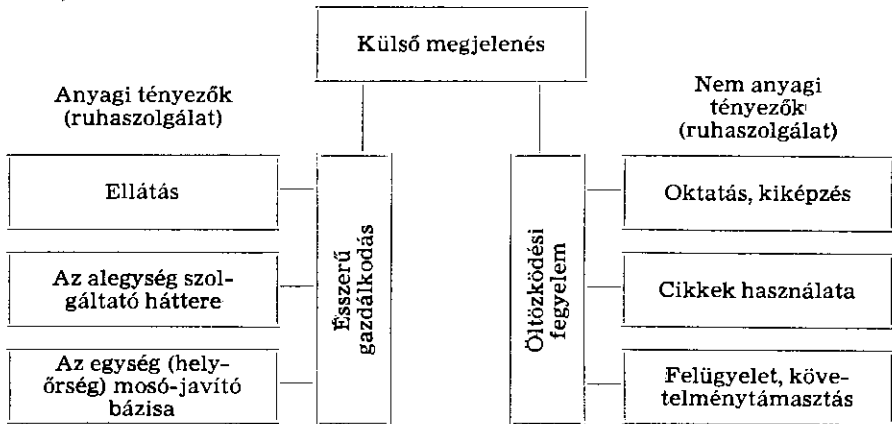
Külső megjelenés

Anyagi tényezők (ruhaszolgálat)

Ellátás

Az alegység szolgáltató háttere

Az egység (helyőrség) mosó-javító bázisa

Ésszerű gazdálkodás

Öltözködési fegyelem

Nem anyagi tényezők (ruhaszolgálat)

Oktatás, kiképzés

Cikkek használata

Felügyelet, követelménytámasztás